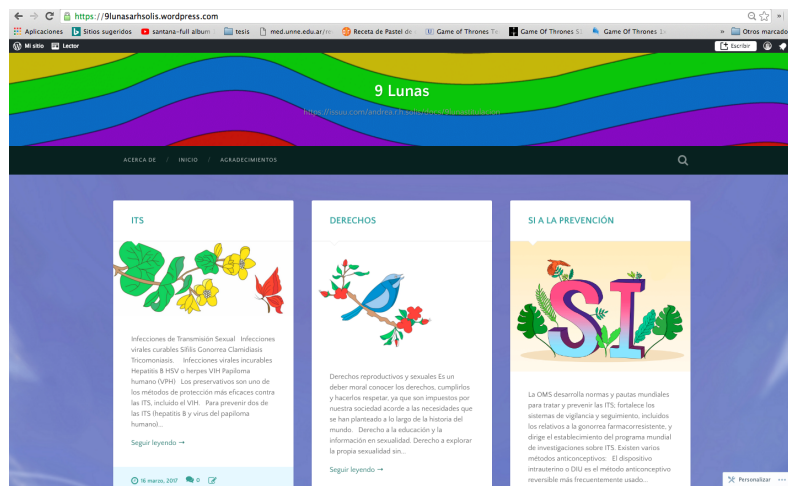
https://9lunasarhsolis.wordpress.com

Aplicaciones | Sitios sugeridos | santana-full album | tesis | med.unne.edu.ar/m | Receta de Pastel de | Game of Thrones Te | Game Of Thrones S | Game Of Thrones 1x | » | Otros marcado

Mi sitio | Lector | Escribir

9 Lunas

https://issuu.com/andrea r h solis/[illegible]

ACERCA DE / INICIO / AGRADECIMIENTOS

ITS

Infecciones de Transmisión Sexual Infecciones virales curables Sífilis Gonorrea Clamidiasis Tricomoniasis. Infecciones virales incurables Hepatitis B HSV o herpes VIH Papiloma humano (VPH) Los preservativos son uno de los métodos de protección más eficaces contra las ITS, incluido el VIH. Para prevenir dos de las ITS (hepatitis B y virus del papiloma humano)...

Seguir leyendo →

16 marzo, 2017 0

DERECHOS

Derechos reproductivos y sexuales Es un deber moral conocer los derechos, cumplirlos y hacerlos respetar, ya que son impuestos por nuestra sociedad acorde a las necesidades que se han planteado a lo largo de la historia del mundo. Derecho a la educación y la información en sexualidad. Derecho a explorar la propia sexualidad sin...

Seguir leyendo →

SI A LA PREVENCIÓN

SI

La OMS desarrolla normas y pautas mundiales para tratar y prevenir las ITS; fortalece los sistemas de vigilancia y seguimiento, incluidos los relativos a la gonorrea farmacorresistente, y dirige el establecimiento del programa mundial de investigaciones sobre ITS. Existen varios métodos anticonceptivos. El dispositivo intrauterino o DIU es el método anticonceptivo reversible más frecuentemente usado...

Personalizar